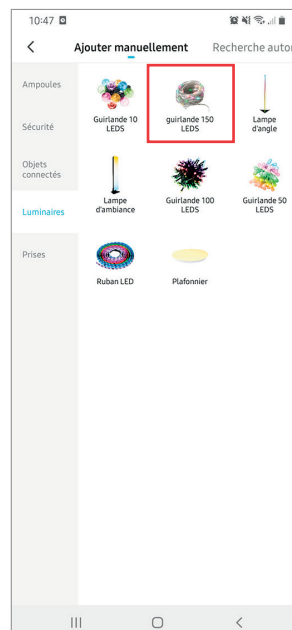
10:47

<

Ajouter manuellement

Recherche auto

Ampoules

Sécurité

Objets connectés

Luminaires

Prises

Guirlande 10 LEDS

guirlande 150 LEDS

Lampe d'angle

Lampe d'ambiance

Guirlande 100 LEDS

Guirlande 50 LEDS

Ruban LED

Plafonnier